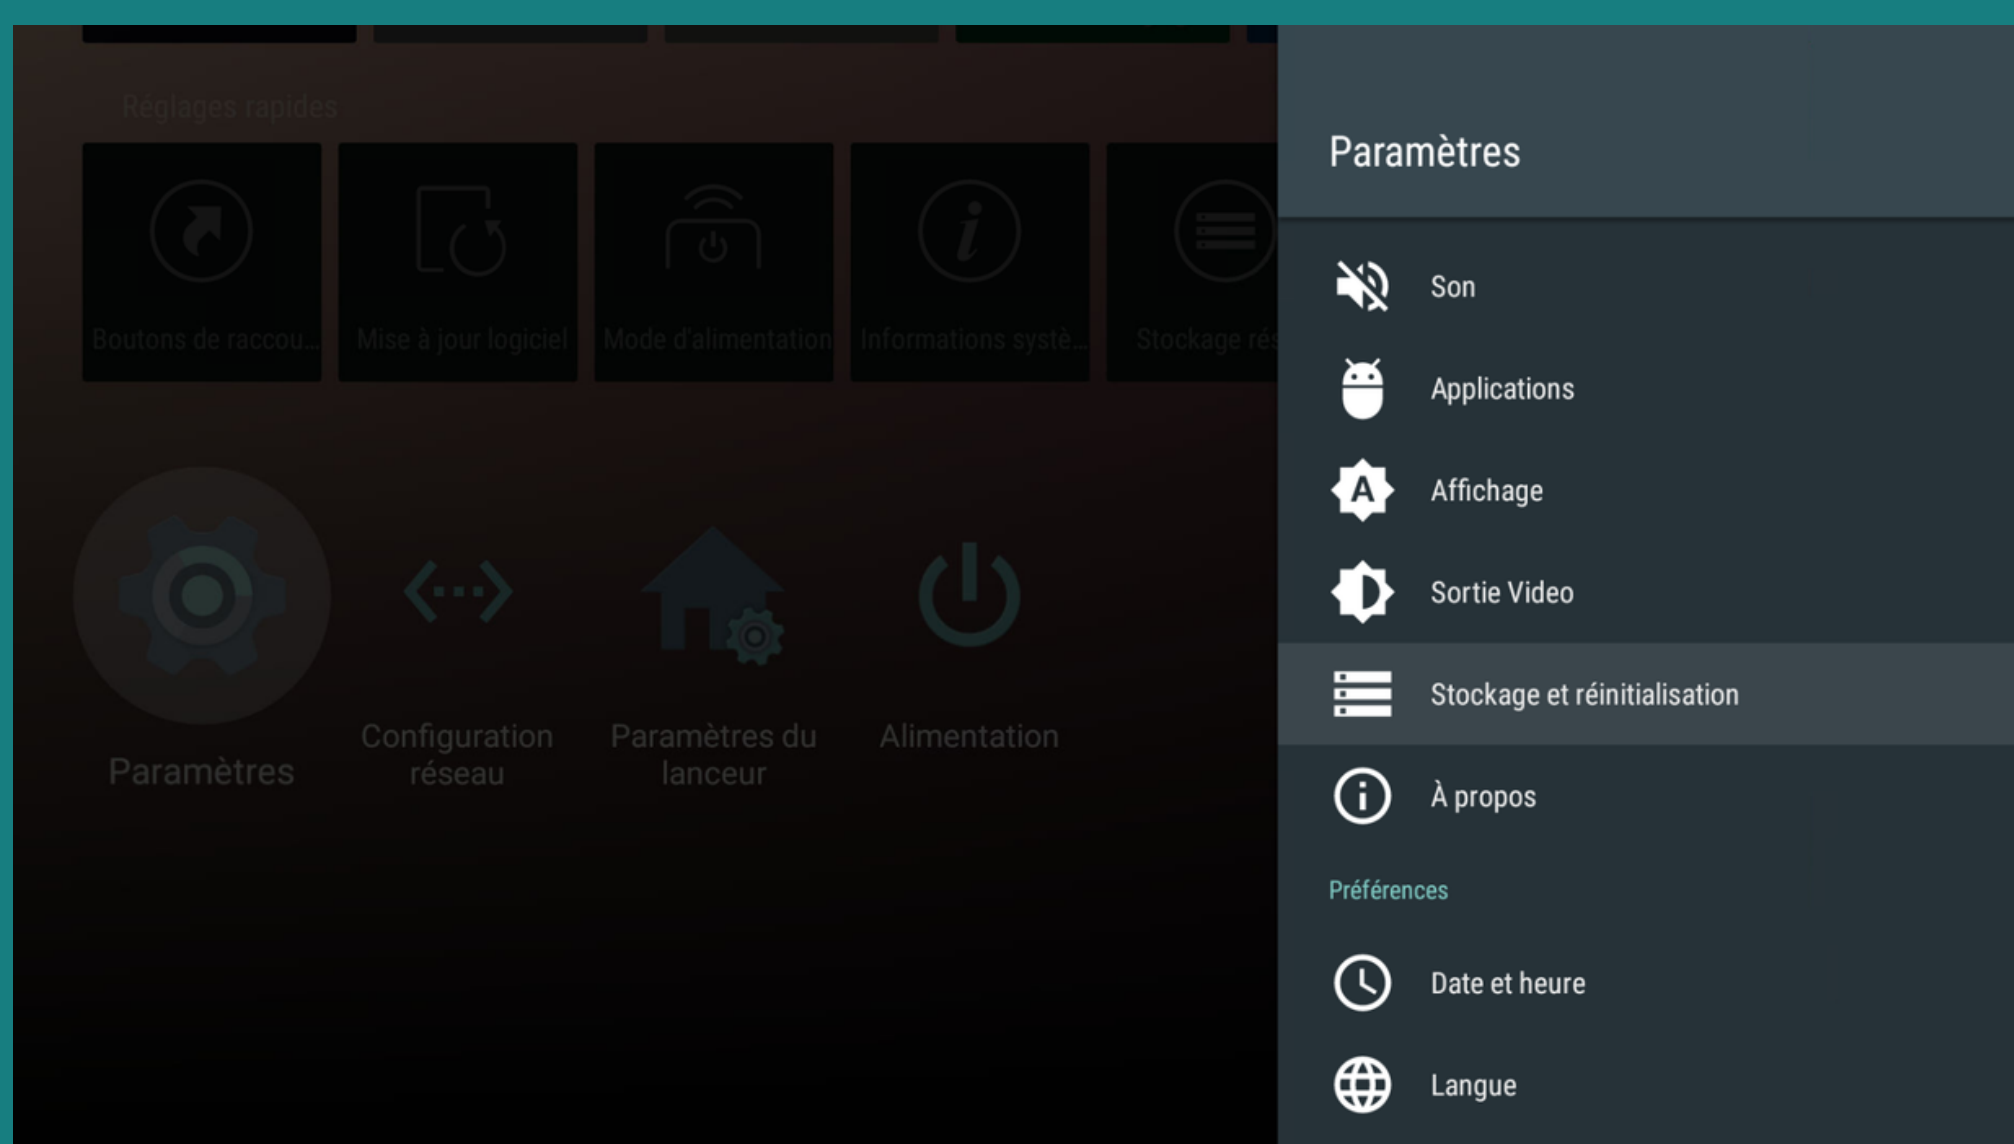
Réglages rapides

Boutons de raccou...

Mise à jour logiciel

Mode d'alimentation

Informations systè...

Stockage rés

Paramètres

Configuration réseau

Paramètres du lanceur

Alimentation

Paramètres

Son

Applications

Affichage

Sortie Video

Stockage et réinitialisation

À propos

Préférences

Date et heure

Langue